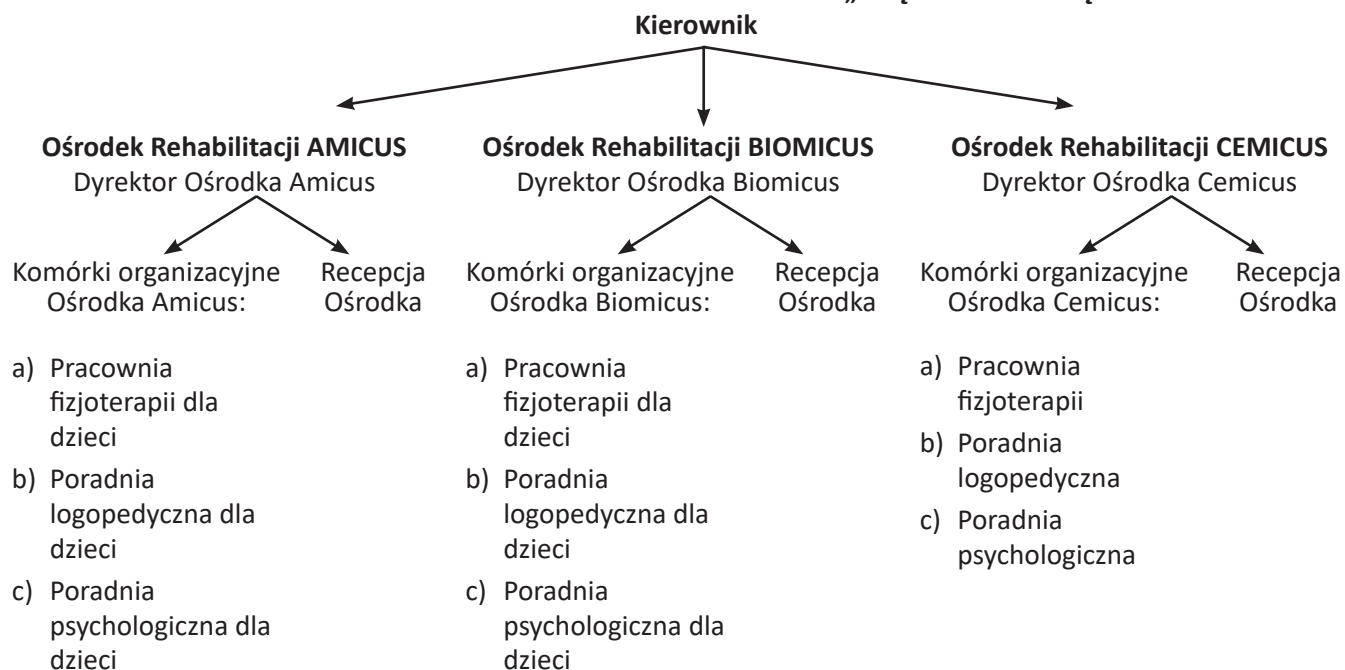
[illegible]
Kierownik

Ośrodek Rehabilitacji AMICUS
Dyrektor Ośrodka Amicus

Komórki organizacyjne Ośrodka Amicus:

Recepcja Ośrodka

a) Pracownia fizjoterapii dla dzieci
b) Poradnia logopedyczna dla dzieci
c) Poradnia psychologiczna dla dzieci

Ośrodek Rehabilitacji BIOMICUS
Dyrektor Ośrodka Biomicus

Komórki organizacyjne Ośrodka Biomicus:

Recepcja Ośrodka

a) Pracownia fizjoterapii dla dzieci
b) Poradnia logopedyczna dla dzieci
c) Poradnia psychologiczna dla dzieci

Ośrodek Rehabilitacji CEMICUS
Dyrektor Ośrodka Cemicus

Komórki organizacyjne Ośrodka Cemicus:

Recepcja Ośrodka

a) Pracownia fizjoterapii
b) Poradnia logopedyczna
c) Poradnia psychologiczna